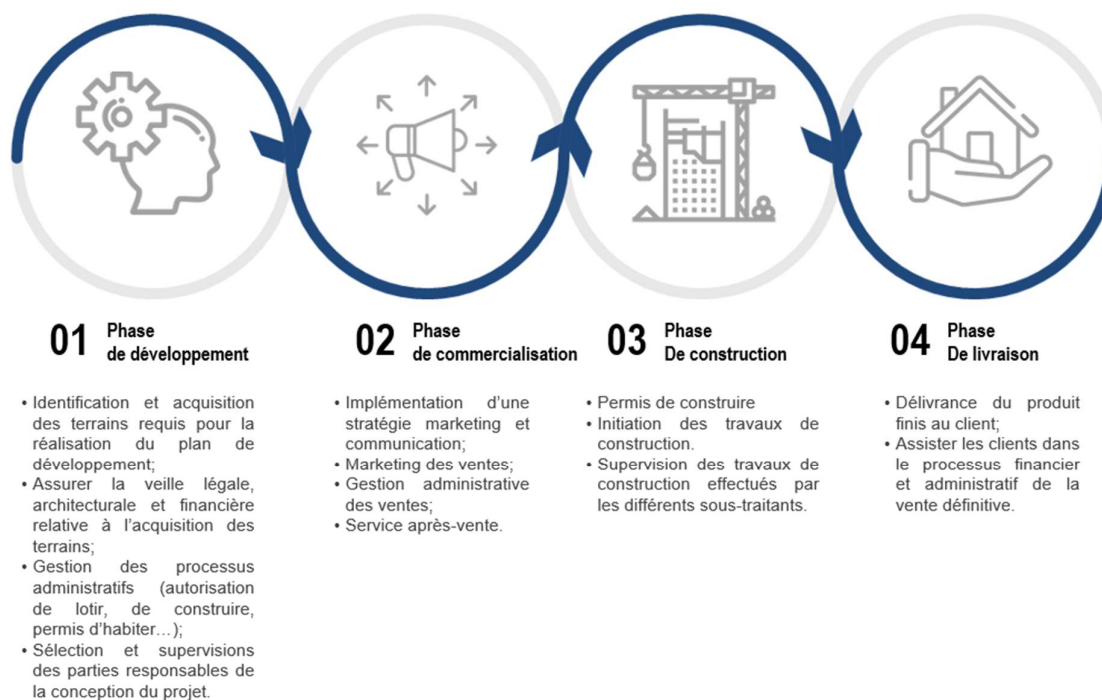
01 Phase de développement

• Identification et acquisition des terrains requis pour la réalisation du plan de développement;
• Assurer la veille légale, architecturale et financière relative à l'acquisition des terrains;
• Gestion des processus administratifs (autorisation de lotir, de construire, permis d'habiter…);
• Sélection et supervisions des parties responsables de la conception du projet.

02 Phase de commercialisation

• Implémentation d'une stratégie marketing et communication;
• Marketing des ventes;
• Gestion administrative des ventes;
• Service après-vente.

03 Phase De construction

• Permis de construire
• Initiation des travaux de construction.
• Supervision des travaux de construction effectués par les différents sous-traitants.

04 Phase De livraison

• Délivrance du produit finis au client;
• Assister les clients dans le processus financier et administratif de la vente définitive.